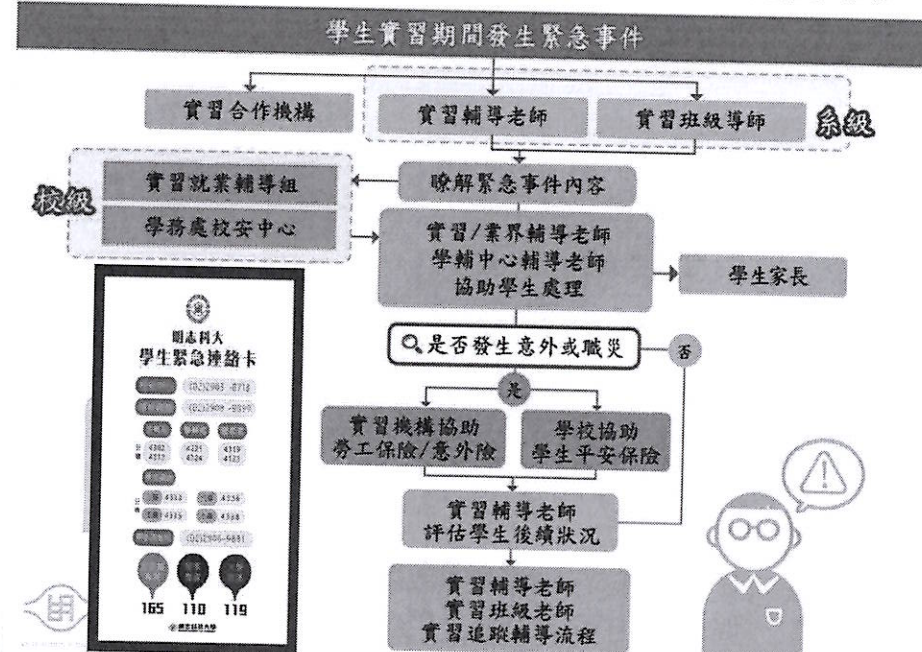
學生實習期間發生緊急事件

實習合作機構

實習輔導老師

實習班級導師

系級

實習就業輔導組

學務處校安中心

校級

瞭解緊急事件內容

實習/業界輔導老師
學輔中心輔導老師
協助學生處理

學生家長

是否發生意外或職災

否

是

實習機構協助
勞工保險/意外險

學校協助
學生平安保險

實習輔導老師
評估學生後續狀況

實習輔導老師
實習班級老師
實習追蹤輔導流程

明志科大
學生緊急連絡卡

(02)2908-8718

(02)2908-9859

4302
4517

4321
4324

4319
4123

4313

4236

4335

4348

(02)2906-9881

165

110

119

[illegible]